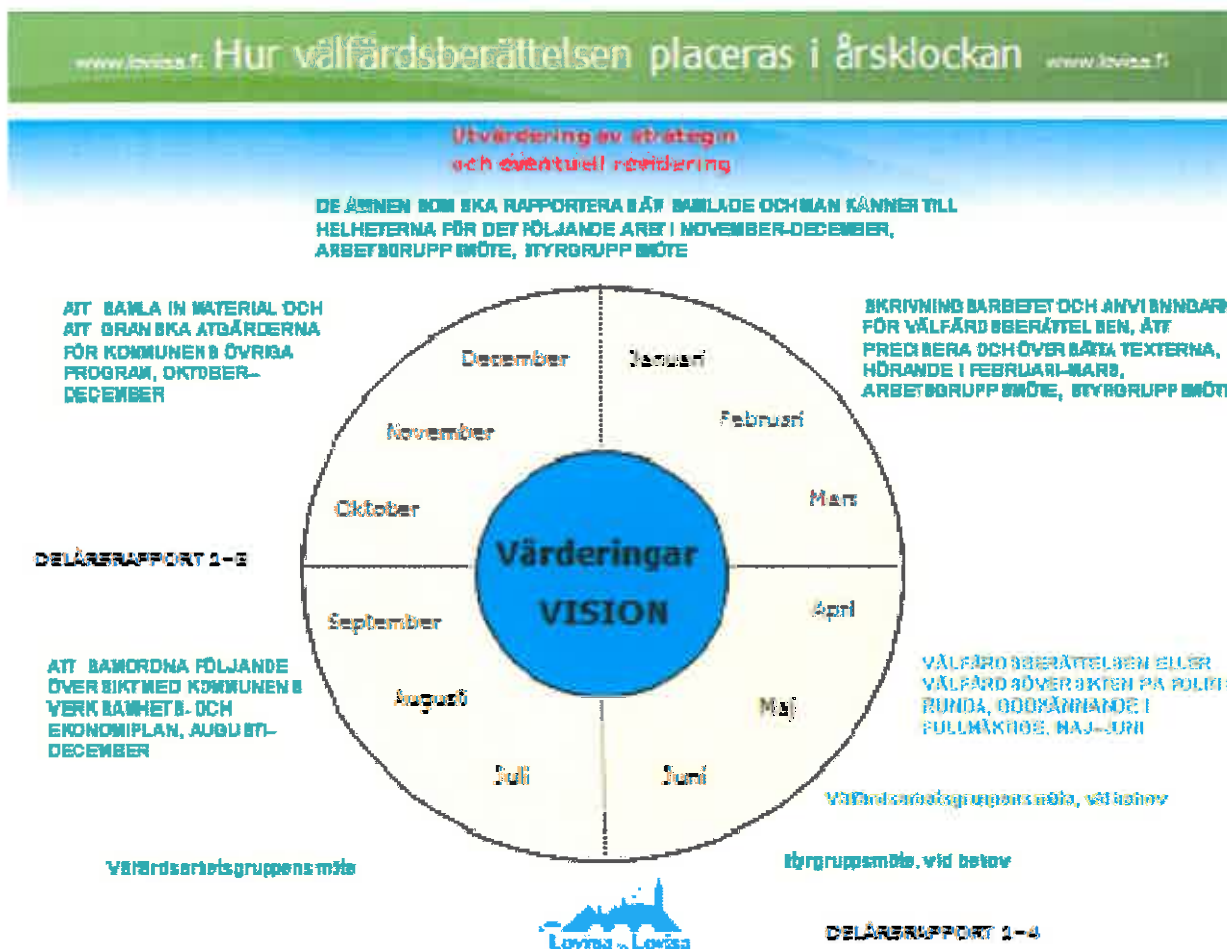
www.loviisa.fi Hur välfärdsberättelsen placeras i årsklockan www.loviisa.fi

Utvärdering av strategin och eventuell revidering

DE ÄMNEN SOM SKA RAPPORTERA SÄT SAMLADE OCH MAN KÄNNER TILL HELHETERNA FÖR DET FÖLJANDE ÅRET I NOVEMBER-DECEMBER, ARBETSGRUPP MÖTE, STYRGRUPP MÖTE

ATT SAMLA IN MATERIAL OCH ATT GRANSKA ÅTGÄRDERNA FÖR KOMMUNENS ÖVRIGA PROGRAM, OKTOBER–DECEMBER

SKRIVNINGSARBETET OCH ANVISNINGAR FÖR VÄLFÄRDSBERÄTTELSEN, ATT PRECISERA OCH ÖVERSÄTTA TEXTERNA, HÖRANDE I FEBRUARI–MARS, ARBETSGRUPP MÖTE, STYRGRUPP MÖTE

December
Januari
November
Februari
Oktober
Mars
Värderingar
VISION
September
April
Augusti
Maj
Juli
Juni

DELÅRSRAPPORT 1–2

ATT SAMORDNA FÖLJANDE ÖVERSIKT MED KOMMUNENS VERKSAMHETS- OCH EKONOMIPLAN, AUGUSTI–DECEMBER

VÄLFÄRDSBERÄTTELSEN ELLER VÄLFÄRDSÖVERSIKTEN PÅ POLITISK RUNDA, GODKÄNNANDE I FULLMÄKTIGE, MAJ–JUNI

Välfärdsarbetsgruppens möte, vid behov

Välfärdsarbetsgruppens möte

Styrgruppsmöte, vid behov

Loviisa Lovisa

DELÅRSRAPPORT 1–4